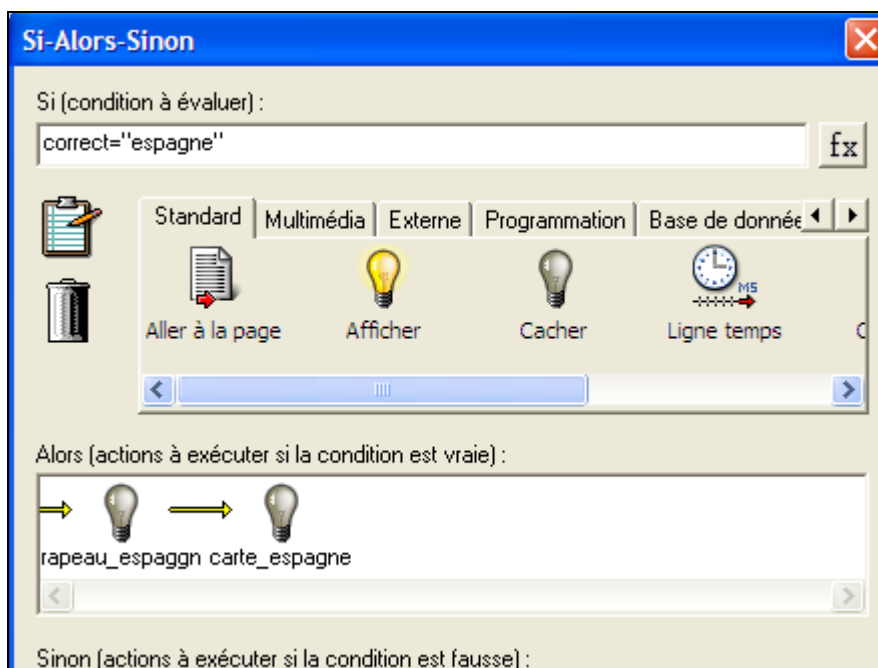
Si-Alors-Sinon

Si (condition à évaluer) :

correct="espagne"

fx

Standard | Multimédia | Externe | Programmation | Base de donnée

Aller à la page

Afficher

Cacher

MS

Ligne temps

Alors (actions à exécuter si la condition est vraie) :

rapeau_espaggn carte_espagne

Sinon (actions à exécuter si la condition est fausse) :